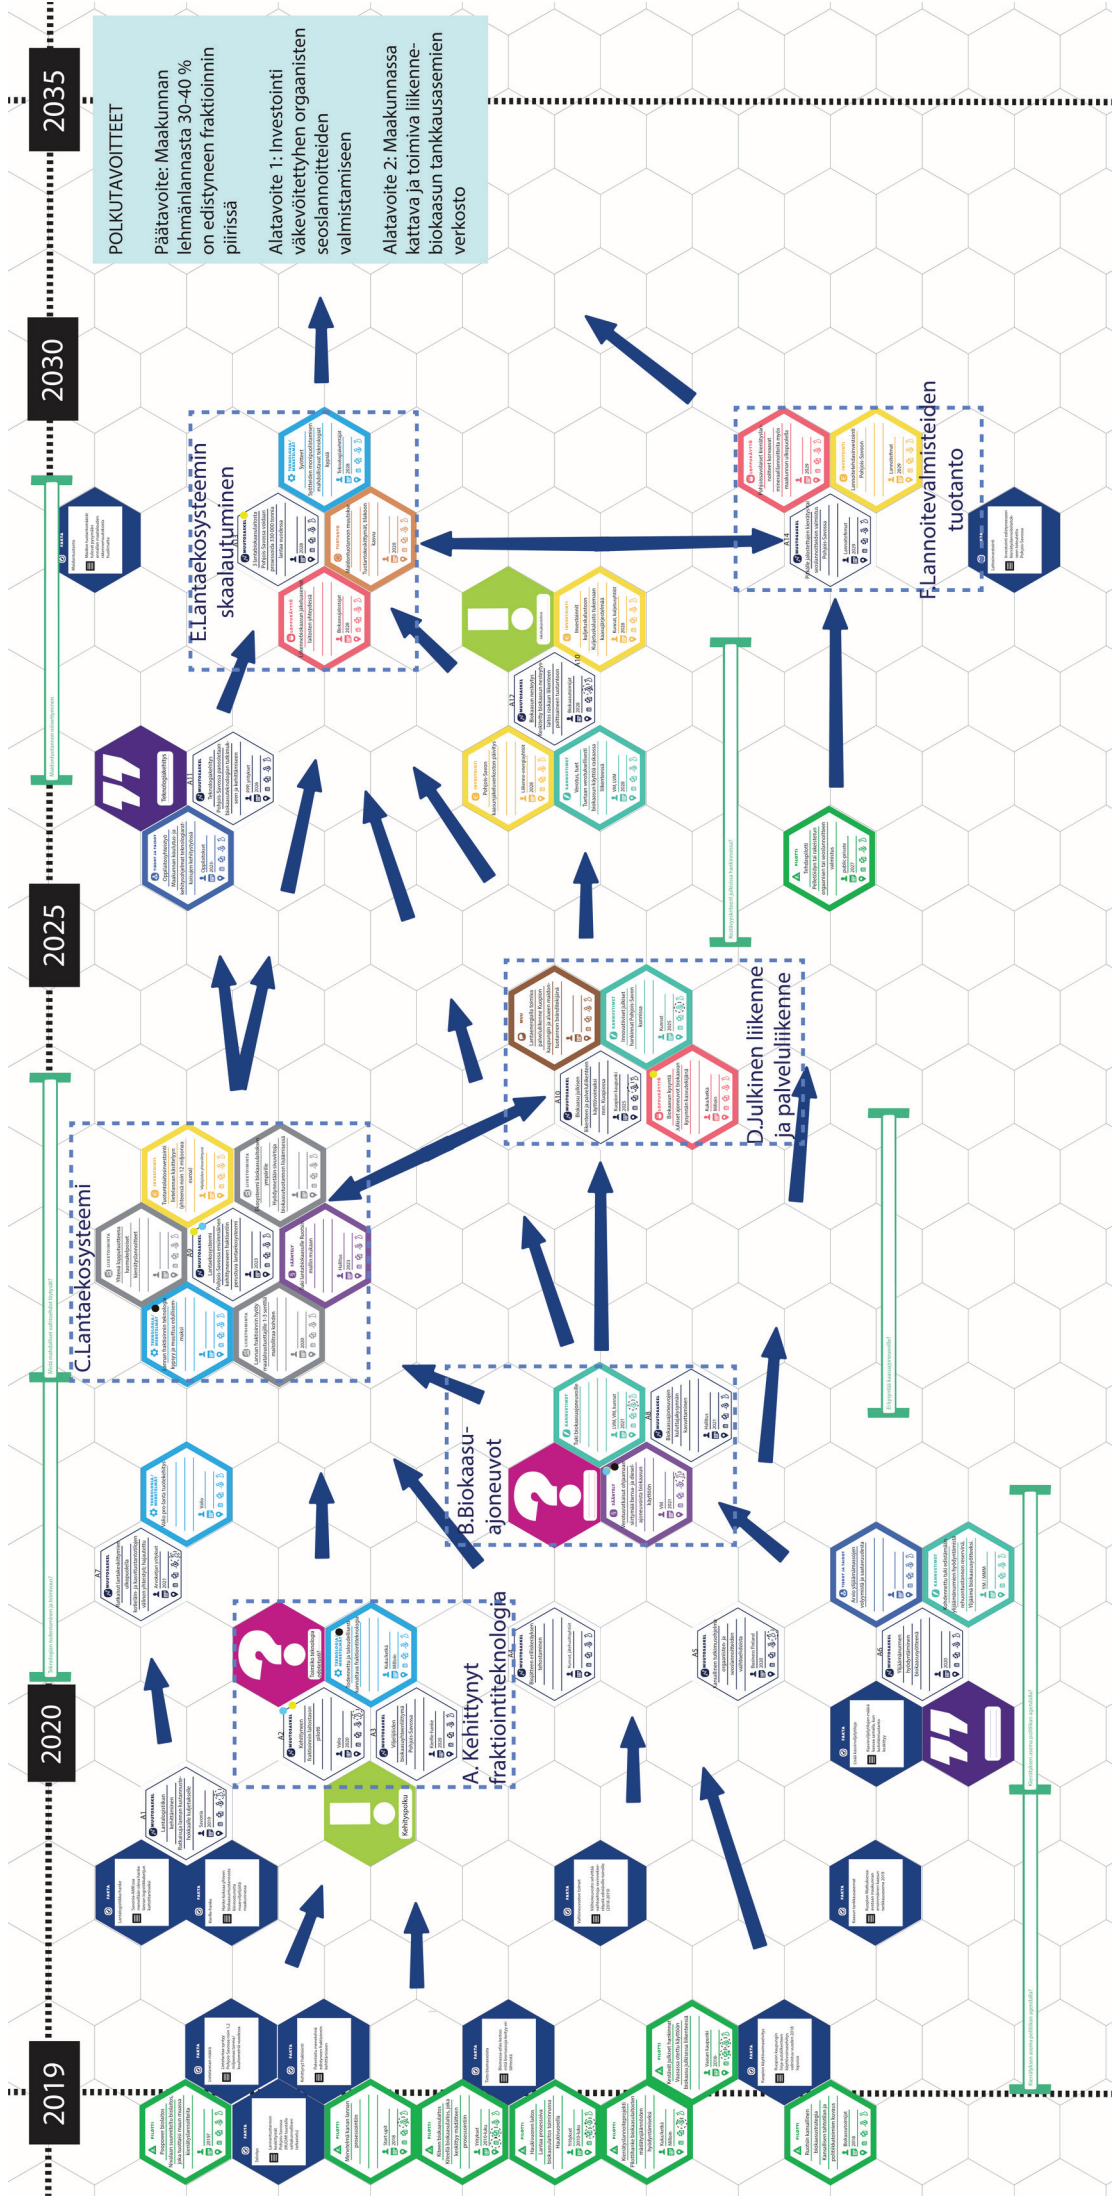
2035

POLKUTAVOITTEET

Päätavoite: Maakunnan lehmänlannasta 30-40 % on edistyneen fraktioinnin piirissä

Alatavoite 1: Investointi väkevöitettyhen orgaanisten seoslannoitteiden valmistamiseen

Alatavoite 2: Maakunnassa kattava ja toimiva liikennebiokaasun tankkausasemien verkosto

2030

E.Lantaekosysteemin skaalautuminen

F.Lannoitevalmisteiden tuotanto

2025

C.Lantaekosysteemi

D.Julkinen liikenne ja palveluliikenne

B.Biokaasuajoneuvot

2020

A. Kehittynyt fraktiointiteknologia

Kehityspolku

Teknologiakehitys

2019